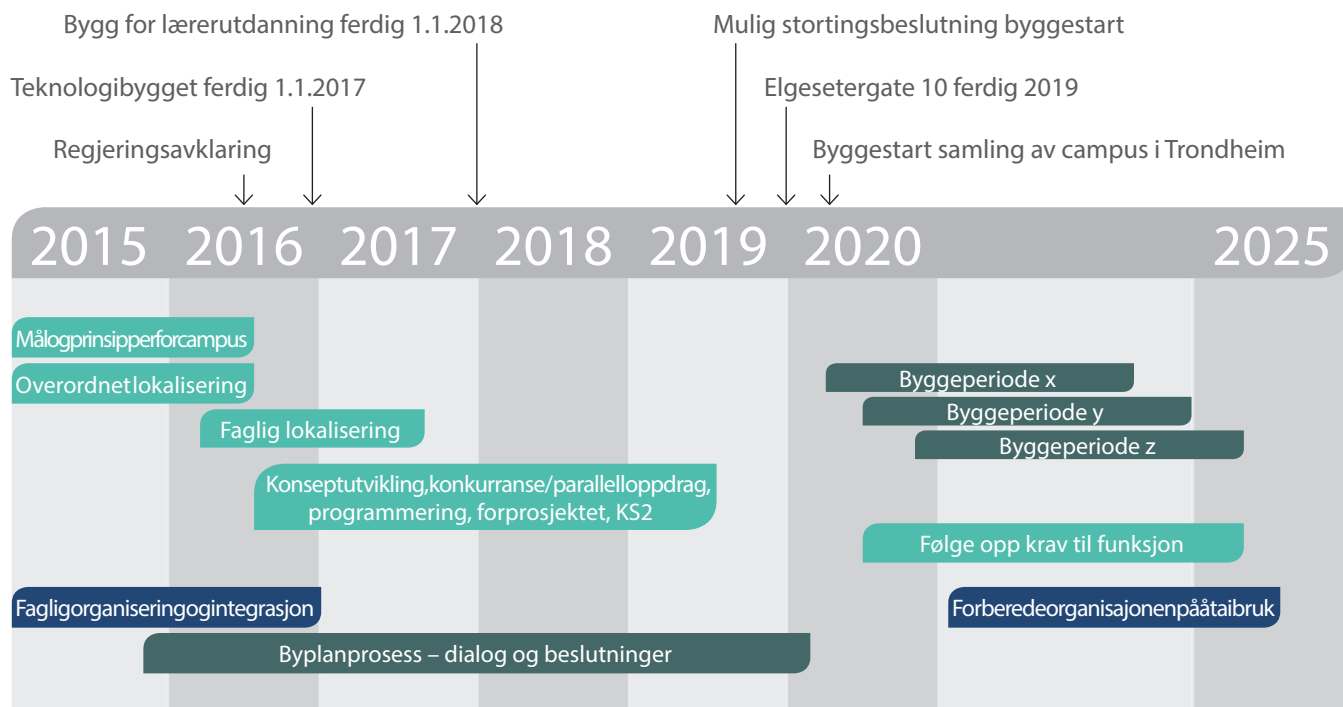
Bygg for lærerutdanning ferdig 1.1.2018

Mulig stortingsbeslutning byggestart

Teknologibygget ferdig 1.1.2017

Elgesetergate 10 ferdig 2019

Regjeringsavklaring

Byggestart samling av campus i Trondheim

2015 2016 2017 2018 2019 2020 2025

Målogprinsipperforcampus

Overordnetlokalisering

Faglig lokalisering

Konseptutvikling,konkurranse/parallelloppdrag, programmering, forprosjektet, KS2

Byggeperiode x

Byggeperiode y

Byggeperiode z

Følge opp krav til funksjon

Fagligorganiseringogintegrasjon

Forberedeorganisajonenpååtaibruk

Byplanprosess – dialog og beslutninger